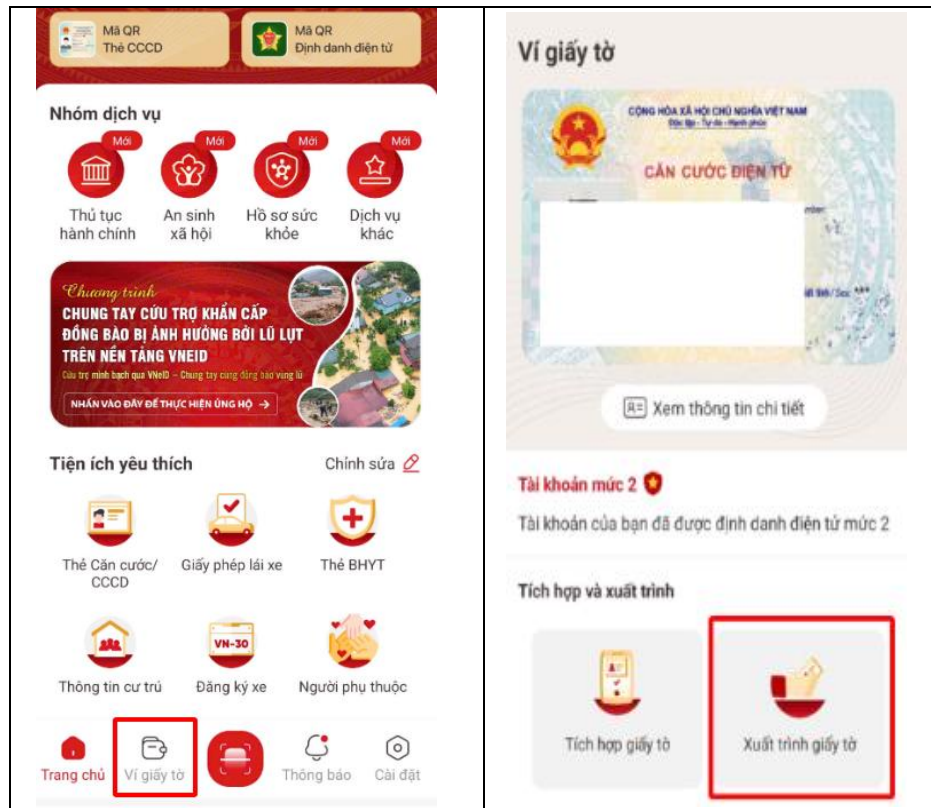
Mã QR
Thẻ CCCD

Mã QR
Định danh điện tử

Nhóm dịch vụ

Mới
Thủ tục hành chính

Mới
An sinh xã hội

Mới
Hồ sơ sức khỏe

Mới
Dịch vụ khác

Chương trình
CHUNG TAY CỨU TRỢ KHẨN CẤP ĐỒNG BÀO BỊ ẢNH HƯỞNG BỞI LŨ LỤT TRÊN NỀN TẢNG VNEID
Cứu trợ minh bạch qua VNeID – Chung tay cùng đồng bào vùng lũ
NHẤN VÀO ĐÂY ĐỂ THỰC HIỆN ỦNG HỘ →

Tiện ích yêu thích
Chỉnh sửa

Thẻ Căn cước/ CCCD
Giấy phép lái xe
Thẻ BHYT
Thông tin cư trú
VN-30
Đăng ký xe
Người phụ thuộc

Trang chủ
Ví giấy tờ
Thông báo
Cài đặt

Ví giấy tờ

CỘNG HÒA XÃ HỘI CHỦ NGHĨA VIỆT NAM
Độc lập - Tự do - Hạnh phúc
CĂN CƯỚC ĐIỆN TỬ

Xem thông tin chi tiết

Tài khoản mức 2
Tài khoản của bạn đã được định danh điện tử mức 2

Tích hợp và xuất trình

Tích hợp giấy tờ
Xuất trình giấy tờ